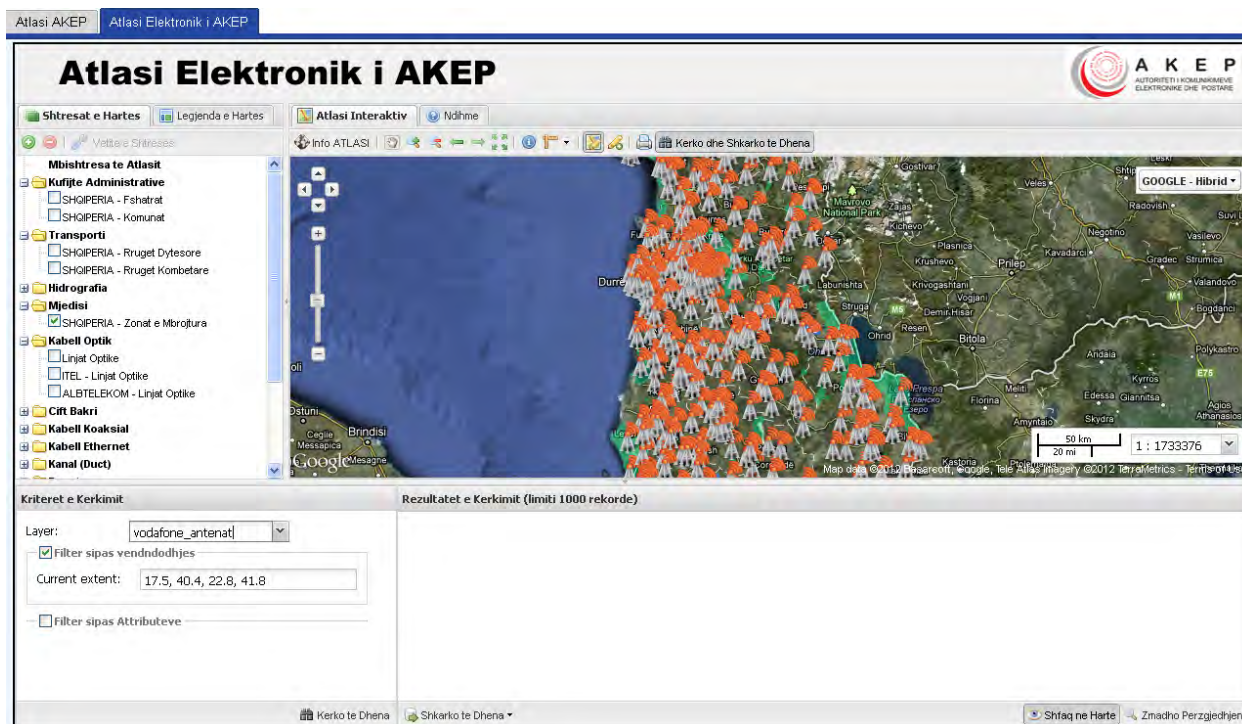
Atlasi AKEP | Atlasi Elektronik i AKEP

Atlasi Elektronik i AKEP

A K E P
AUTORITETI I KOMUNIKIMEVE ELEKTRONIKE DHE POSTARE

Shtresat e Hartes | Legjenda e Hartes

Vetitë e Shtresës

Mbishtresa te Atlasit
Kufijte Administrative
SHQIPERIA - Fshatrat
SHQIPERIA - Komunat
Transporti
SHQIPERIA - Rruget Dytesore
SHQIPERIA - Rruget Kombetare
Hidrografia
Mjedisi
SHQIPERIA - Zonat e Mbrojtura
Kabell Optik
Linjat Optike
ITEL - Linjat Optike
ALBTELEKOM - Linjat Optike
Cift Bakri
Kabell Koaksial
Kabell Ethernet
Kanal (Duct)

Atlasi Interaktiv | Ndihme

Info ATLASI | Kerko dhe Shkarko te Dhena

GOOGLE - Hibrid

Gostivar, Veles, Mavrovo National Park, Kichevo, Radovish, Negotino, Plasnica, Krushevo, Prilep, Kavadarci, Gradec, Strumica, Valandovo, Durres, Labunishta, Krivogashtani, Vogjani, Struga, Demir Hisar, Resen, Ohrid, Bitola, Bogdanci, Polykastro, Andaia, Kyrros, Prespa, Meliti, Florina, Edessa, Giannitsa, Skydra, Amyntaio, Agios Athanasios, Ostuni, Brindisi, Ceglie Messapica, Mesagne, Kastoria

50 km
20 mi
1 : 1733376

Map data ©2012 Basarsoft, Google, Tele Atlas Imagery ©2012 TerraMetrics - Terms of Use

Kriteret e Kerkimit

Layer: vodafone_antenat
Filter sipas vendndodhjes
Current extent: 17.5, 40.4, 22.8, 41.8
Filter sipas Attributeve

Rezultatet e Kerkimit (limiti 1000 rekorde)

Kerko te Dhena | Shkarko te Dhena | Shfaq ne Harte | Zmadho Perzgjedhjen